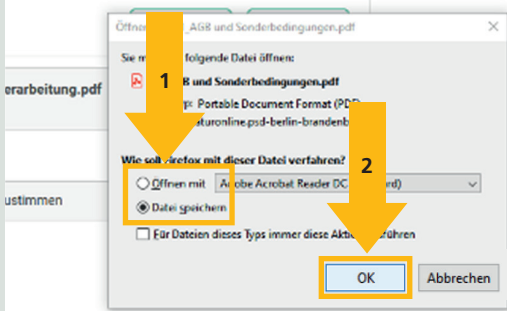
Öffnen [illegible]_AGB und Sonderbedingungen.pdf

Sie m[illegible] folgende Datei öffnen:

1

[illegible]B und Sonderbedingungen.pdf

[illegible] Portable Document Format (PDF)

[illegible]aturonline.psd-berlin-brandenb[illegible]

Wie soll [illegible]irefox mit dieser Datei verfahren?

2

Öffnen mit Adobe Acrobat Reader DC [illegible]ard)

Datei speichern

Für Dateien dieses Typs immer diese Akti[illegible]führen

OK

Abbrechen

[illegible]erarbeitung.pdf

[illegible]ustimmen